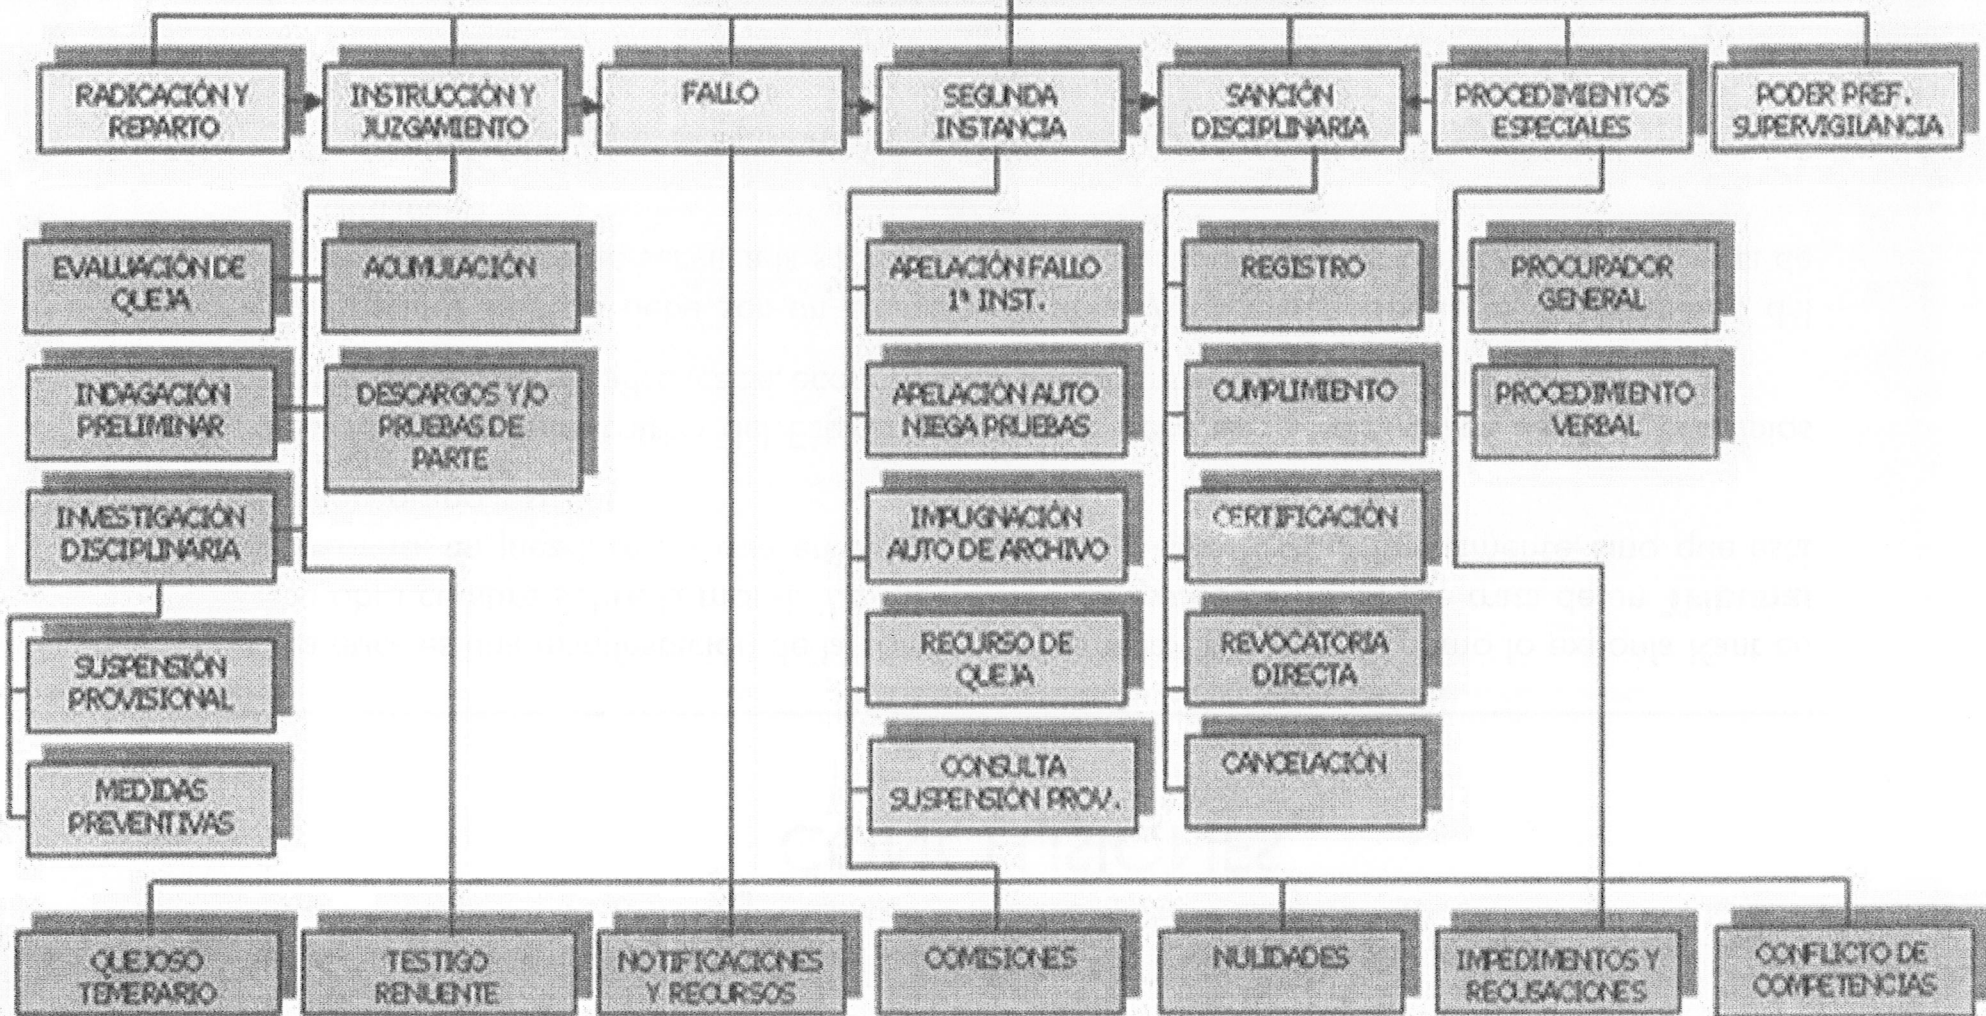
RADICACIÓN Y REPARTO

INSTRUCCIÓN Y JUZGAMIENTO

FALLO

SEGUNDA INSTANCIA

SANCIÓN DISCIPLINARIA

PROCEDIMIENTOS ESPECIALES

PODER PREF. SUPERVIGILANCIA

EVALUACIÓN DE QUEJA

INDAGACIÓN PRELIMINAR

INVESTIGACIÓN DISCIPLINARIA

SUSPENSIÓN PROVISIONAL

MEDIDAS PREVENTIVAS

ACUMULACIÓN

DESCARGOS Y/O PRUEBAS DE PARTE

APELACIÓN FALLO 1ª INST.

APELACIÓN AUTO NIEGA PRUEBAS

IMPUGNACIÓN AUTO DE ARCHIVO

RECURSO DE QUEJA

CONSULTA SUSPENSIÓN PROV.

REGISTRO

CUMPLIMIENTO

CERTIFICACIÓN

REVOCATORIA DIRECTA

CANCELACIÓN

PROCURADOR GENERAL

PROCEDIMIENTO VERBAL

QUEJOSO TEMERARIO

TESTIGO RENUENTE

NOTIFICACIONES Y RECURSOS

COMISIONES

NULIDADES

IMPEDIMENTOS Y RECUSACIONES

CONFLICTO DE COMPETENCIAS